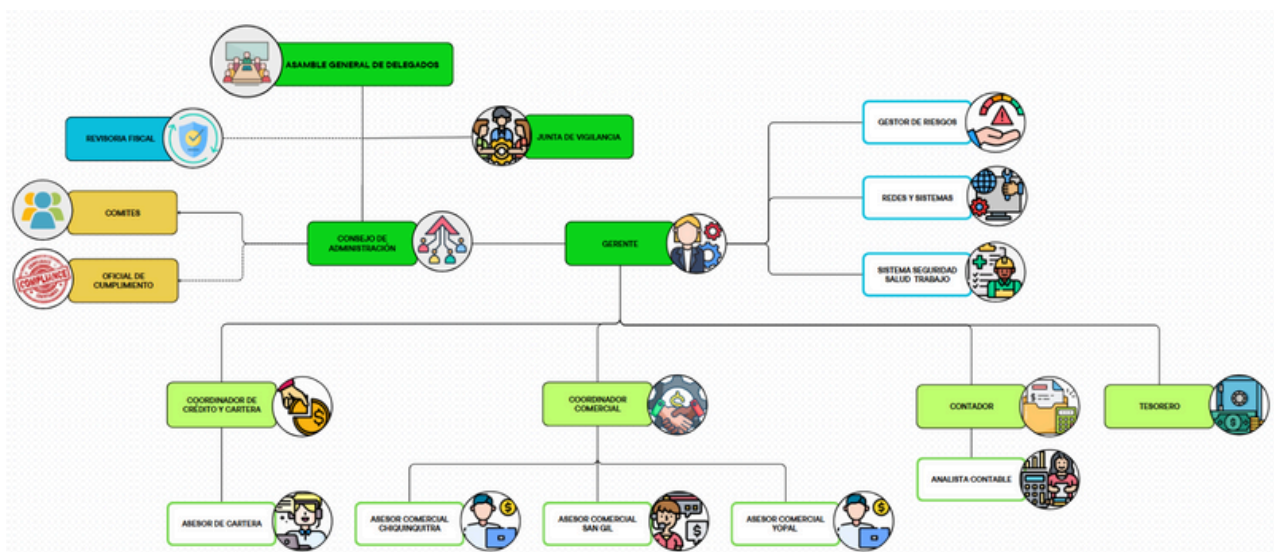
ASAMBLE GENERAL DE DELEGADOS

REVISORIA FISCAL

JUNTA DE VIGILANCIA

COMITES

OFICIAL DE CUMPLIMIENTO

COMPLIANCE

CONSEJO DE ADMINISTRACIÓN

GERENTE

GESTOR DE RIESGOS

REDES Y SISTEMAS

SISTEMA SEGURIDAD SALUD TRABAJO

COORDINADOR DE CRÉDITO Y CARTERA

COORDINADOR COMERCIAL

CONTADOR

TESORERO

ANALISTA CONTABLE

ASESOR DE CARTERA

ASESOR COMERCIAL CHIQUINQUIRA

ASESOR COMERCIAL SAN GIL

ASESOR COMERCIAL YOPAL